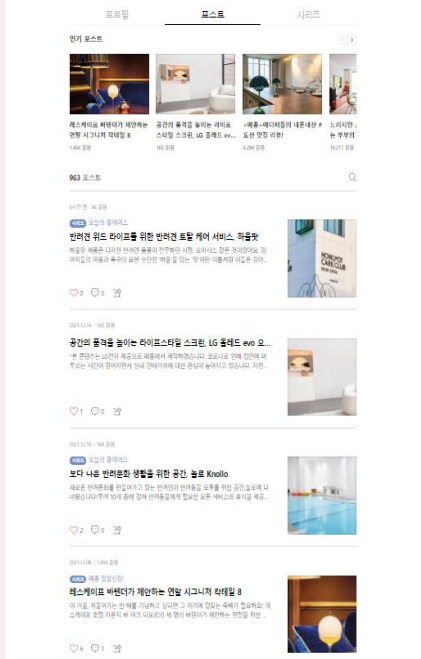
프로필 포스트 시리즈

인기 포스트

레스케이프 바텐더가 제안하는 연말 시그니처 칵테일 8
1,494 읽음

공간의 품격을 높이는 라이프스타일 스크린, LG 올레드 evo...
160 읽음

<에홈x에디터들의 내돈내산 #도 ... 리뷰!
4,284 읽음

느리지만 ... 는 부부의
10,217 읽음

963 포스트

6시간 전 · 46 읽음

시리즈 오늘의 플레이스

반려견 위드 라이프를 위한 반려견 토탈 케어 서비스, 하울팟

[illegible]

♡0 ▢0

2021.12.14 · 160 읽음

공간의 품격을 높이는 라이프스타일 스크린, LG 올레드 evo 오...

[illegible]

♡1 ▢0

2021.12.10 · 188 읽음

시리즈 오늘의 플레이스

보다 나은 반려문화 생활을 위한 공간, 놀로 Knollo

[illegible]

♡2 ▢0

2021.12.08 · 1,494 읽음

시리즈 에홈 얼랑신정!

레스케이프 바텐더가 제안하는 연말 시그니처 칵테일 8

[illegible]

♡6 ▢1